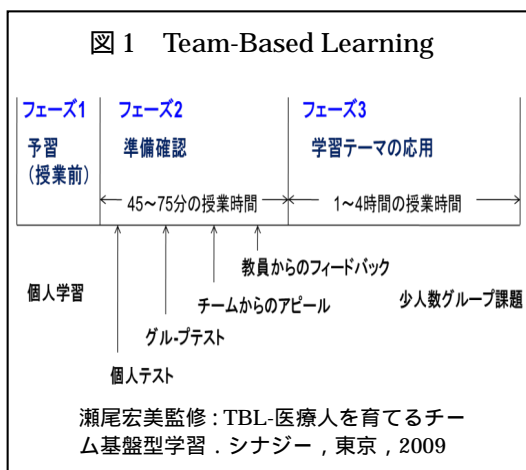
図 1　Team-Based Learning

フェーズ1
予習
（授業前）

フェーズ2
準備確認

フェーズ3
学習テーマの応用

45～75分の授業時間

1～4時間の授業時間

教員からのフィードバック

個人学習

チームからのアピール

少人数グループ課題

グル-プテスト

個人テスト

瀬尾宏美監修：TBL-医療人を育てるチーム基盤型学習．シナジー，東京，2009